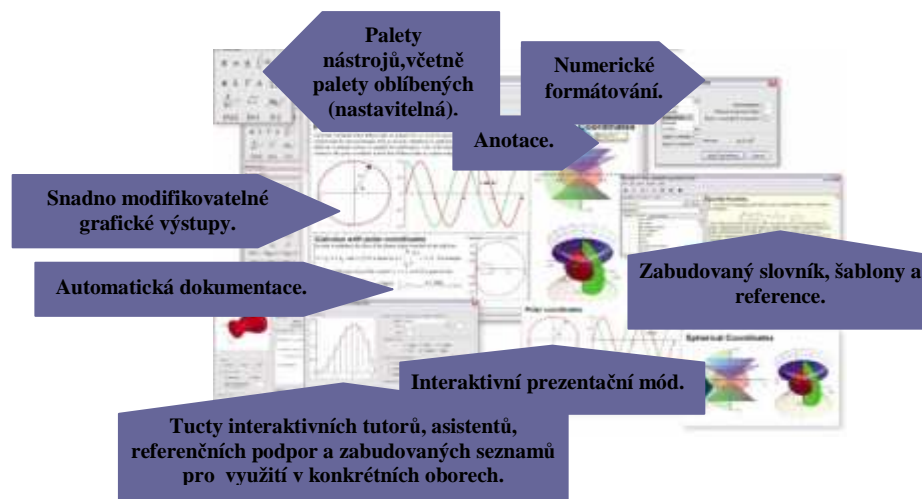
Palety nástrojů,včetně palety oblíbených (nastavitelná).

Numerické formátování.

Anotace.

Snadno modifikovatelné grafické výstupy.

Automatická dokumentace.

Zabudovaný slovník, šablony a reference.

Interaktivní prezentační mód.

Tucty interaktivních tutorů, asistentů, referenčních podpor a zabudovaných seznamů pro využití v konkrétních oborech.